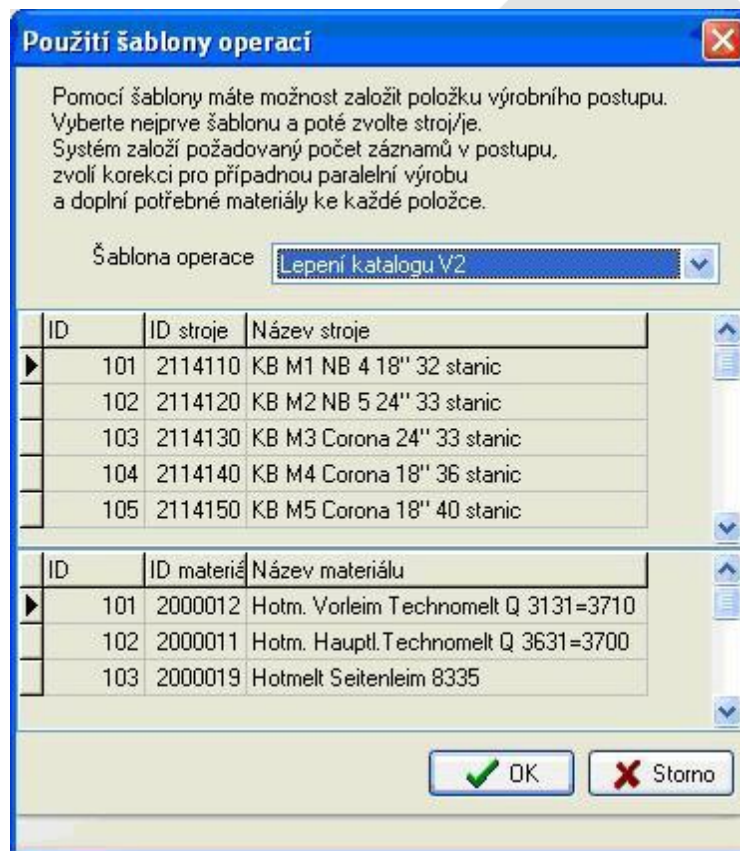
Použití šablony operací

Pomocí šablony máte možnost založit položku výrobního postupu.
Vyberte nejprve šablonu a poté zvolte stroj/je.
Systém založí požadovaný počet záznamů v postupu,
zvolí korekci pro případnou paralelní výrobu
a doplní potřebné materiály ke každé položce.

Šablona operace Lepení katalogu V2

| ID | ID stroje | Název stroje |
|---|---|---|
| 101 | 2114110 | KB M1 NB 4 18" 32 stanic |
| 102 | 2114120 | KB M2 NB 5 24" 33 stanic |
| 103 | 2114130 | KB M3 Corona 24" 33 stanic |
| 104 | 2114140 | KB M4 Corona 18" 36 stanic |
| 105 | 2114150 | KB M5 Corona 18" 40 stanic |

| ID | ID materiá | Název materiálu |
|---|---|---|
| 101 | 2000012 | Hotm. Vorleim Technomelt Q 3131=3710 |
| 102 | 2000011 | Hotm. Hauptl.Technomelt Q 3631=3700 |
| 103 | 2000019 | Hotmelt Seitenleim 8335 |

OK Storno